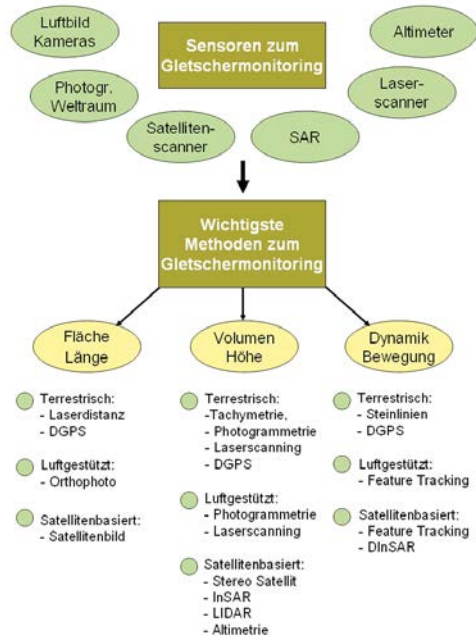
Luftbild Kameras

Sensoren zum Gletschermonitoring

Altimeter

Photogr. Weltraum

Laserscanner

Satellitenscanner

SAR

Wichtigste Methoden zum Gletschermonitoring

Fläche Länge

Volumen Höhe

Dynamik Bewegung

Terrestrisch:
- Laserdistanz
- DGPS

Luftgestützt:
- Orthophoto

Satellitenbasiert:
- Satellitenbild

Terrestrisch:
-Tachymetrie,
- Photogrammetrie
- Laserscanning
- DGPS

Luftgestützt:
- Photogrammetrie
- Laserscanning

Satellitenbasiert:
- Stereo Satellit
- InSAR
- LIDAR
- Altimetrie

Terrestrisch:
- Steinlinien
- DGPS

Luftgestützt:
- Feature Tracking

Satellitenbasiert:
- Feature Tracking
- DInSAR